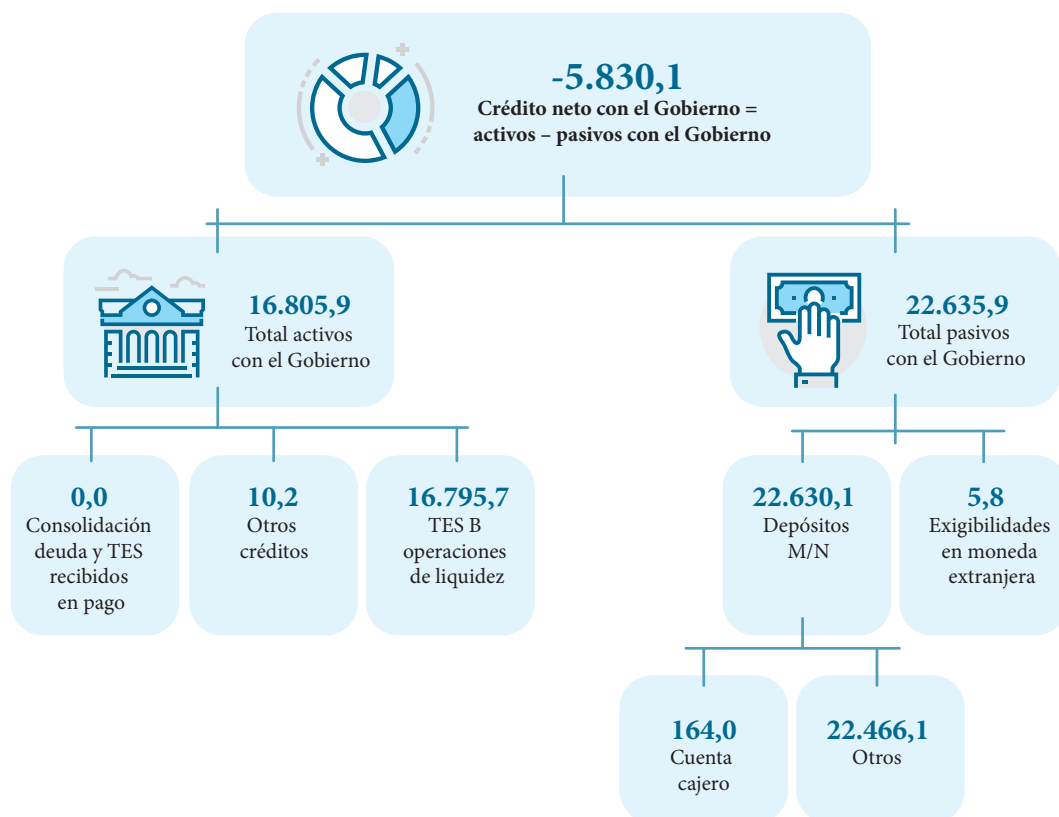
-5.830,1
Crédito neto con el Gobierno = activos – pasivos con el Gobierno

16.805,9
Total activos con el Gobierno

22.635,9
Total pasivos con el Gobierno

0,0
Consolidación deuda y TES recibidos en pago

10,2
Otros créditos

16.795,7
TES B operaciones de liquidez

22.630,1
Depósitos M/N

5,8
Exigibilidades en moneda extranjera

164,0
Cuenta cajero

22.466,1
Otros